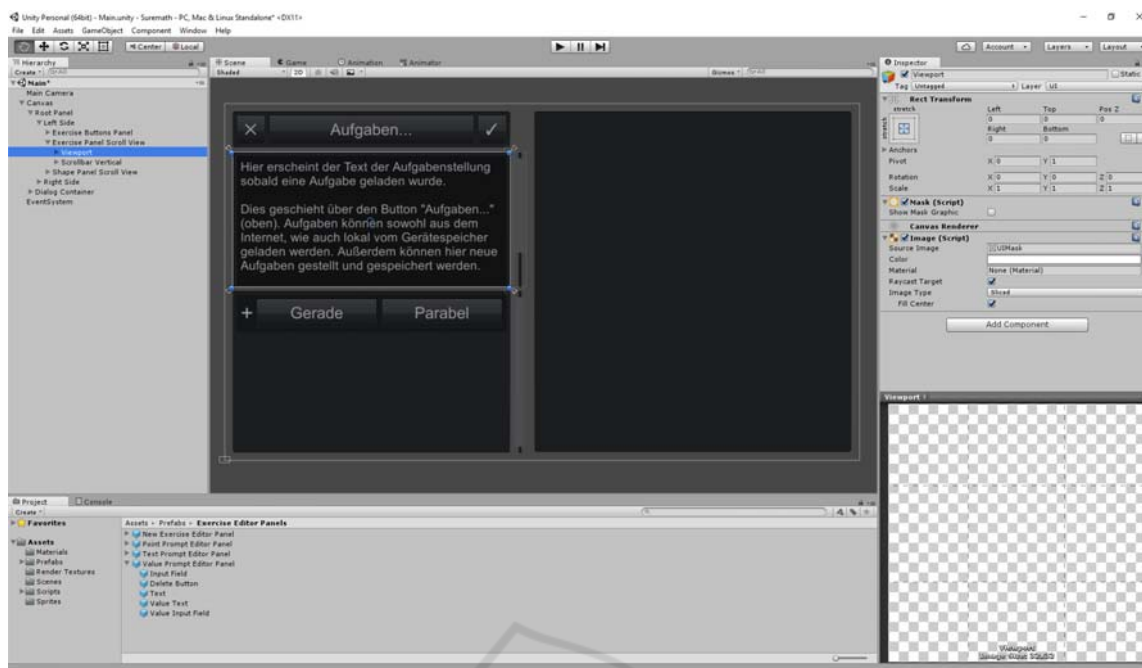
Unity Personal (64bit) - Main.unity - Suremath - PC, Mac & Linux Standalone* <DX11>

File Edit Assets GameObject Component Window Help

Center Local

Account Layers Layout

Hierarchy
Create
Main*
Main Camera
Canvas
Root Panel
Left Side
Exercise Buttons Panel
Exercise Panel Scroll View
Viewport
Scrollbar Vertical
Shape Panel Scroll View
Right Side
Dialog Container
EventSystem

Scene Game Animation Animator
Shaded 2D
Gizmos

×
Aufgaben...
✓

Hier erscheint der Text der Aufgabenstellung sobald eine Aufgabe geladen wurde.

Dies geschieht über den Button "Aufgaben..." (oben). Aufgaben können sowohl aus dem Internet, wie auch lokal vom Gerätespeicher geladen werden. Außerdem können hier neue Aufgaben gestellt und gespeichert werden.

+
Gerade
Parabel

Inspector
Viewport
Static
Tag Untagged
Layer UI
Rect Transform
stretch
Left Top Pos Z
0 0 0
Right Bottom
0 0
stretch
Anchors
Pivot X 0 Y 1
Rotation X 0 Y 0 Z 0
Scale X 1 Y 1 Z 1
Mask (Script)
Show Mask Graphic
Canvas Renderer
Image (Script)
Source Image UIMask
Color
Material None (Material)
Raycast Target
Image Type Sliced
Fill Center
Add Component

Viewport

Project Console
Create
Favorites
Assets
Materials
Prefabs
Render Textures
Scenes
Scripts
Sprites

Assets › Prefabs › Exercise Editor Panels
New Exercise Editor Panel
Point Prompt Editor Panel
Text Prompt Editor Panel
Value Prompt Editor Panel
Input Field
Delete Button
Text
Value Text
Value Input Field

Viewport
Image Size: 32x32